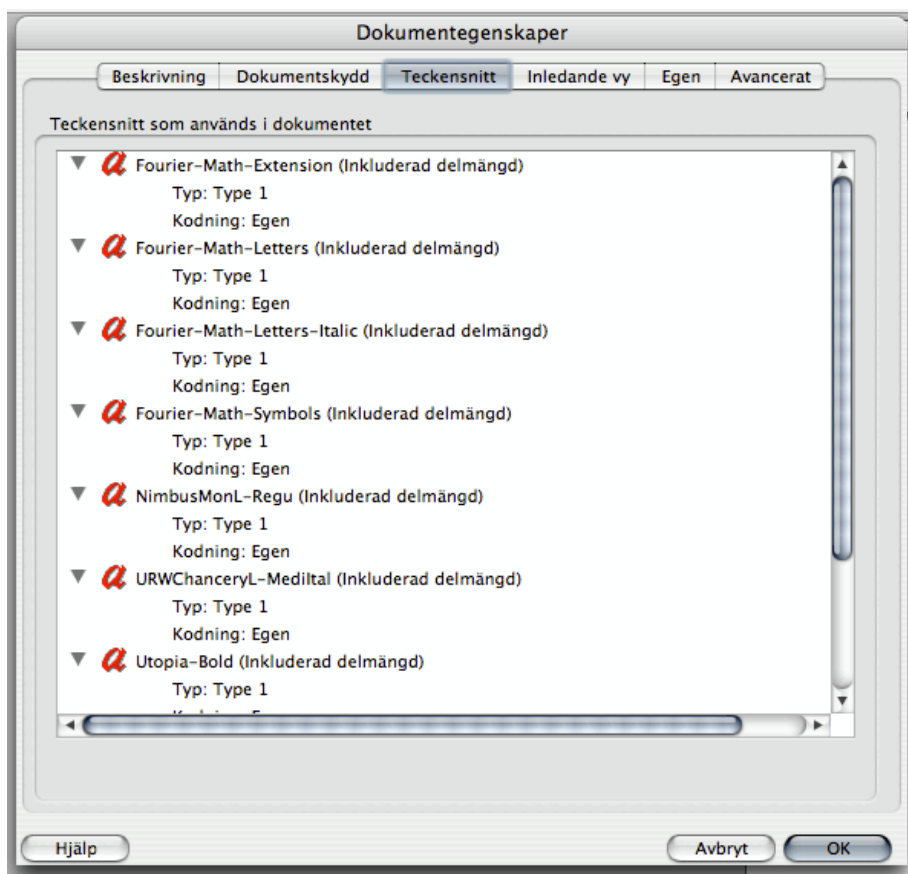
Dokumentegenskaper

Beskrivning | Dokumentskydd | Teckensnitt | Inledande vy | Egen | Avancerat

Teckensnitt som används i dokumentet

Fourier-Math-Extension (Inkluderad delmängd)
Typ: Type 1
Kodning: Egen
Fourier-Math-Letters (Inkluderad delmängd)
Typ: Type 1
Kodning: Egen
Fourier-Math-Letters-Italic (Inkluderad delmängd)
Typ: Type 1
Kodning: Egen
Fourier-Math-Symbols (Inkluderad delmängd)
Typ: Type 1
Kodning: Egen
NimbusMonL-Regu (Inkluderad delmängd)
Typ: Type 1
Kodning: Egen
URWChanceryL-MediItal (Inkluderad delmängd)
Typ: Type 1
Kodning: Egen
Utopia-Bold (Inkluderad delmängd)
Typ: Type 1
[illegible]

Hjälp

Avbryt
OK